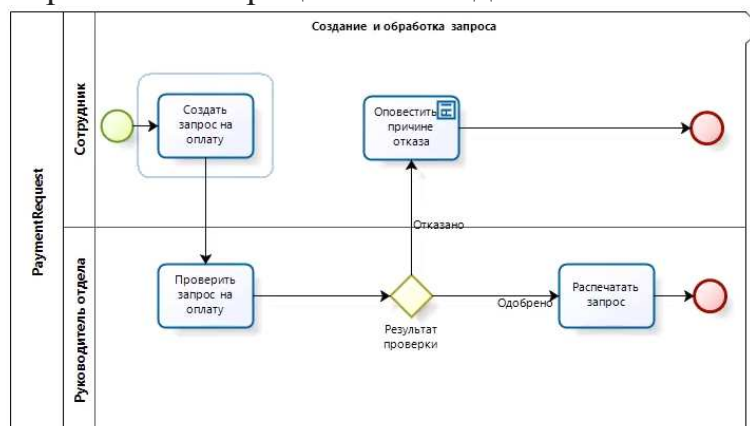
Создание и обработка запроса

PaymentRequest

Сотрудник

Создать запрос на оплату

Оповестить причине отказа

Отказано

Руководитель отдела

Проверить запрос на оплату

Результат проверки

Одобрено

Распечатать запрос